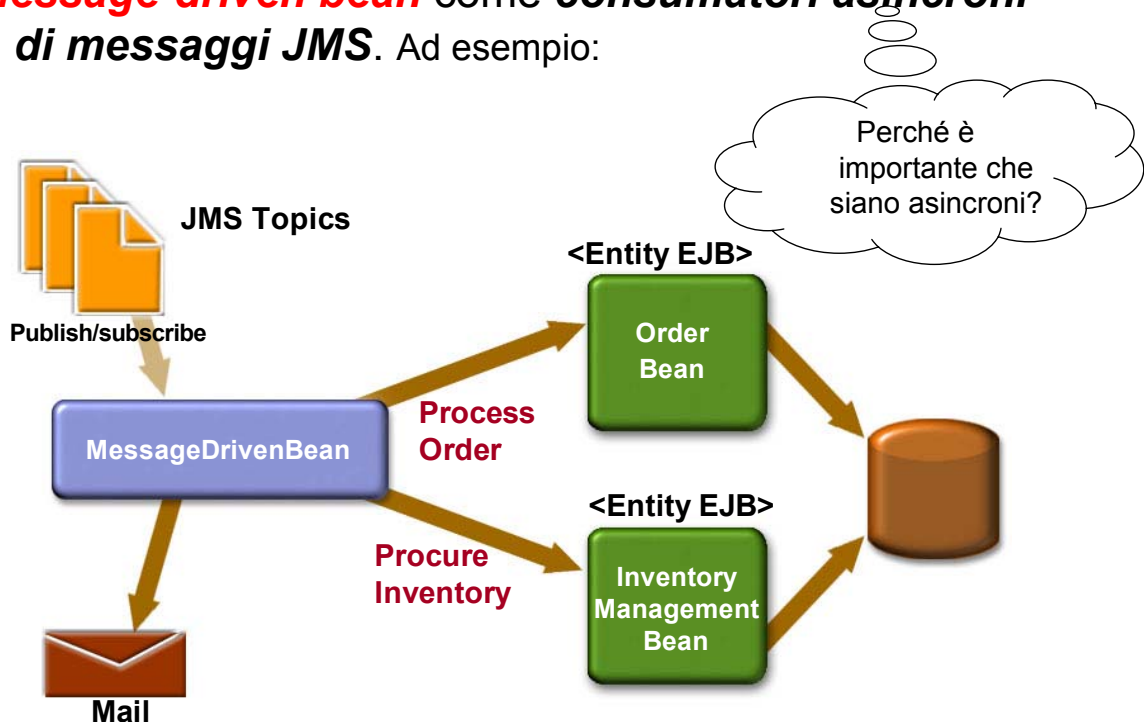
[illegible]essage driven bean come consumatori asincroni di messaggi JMS. Ad esempio:

Perché è importante che siano asincroni?

JMS Topics

Publish/subscribe

<Entity EJB>

Order Bean

Process Order

MessageDrivenBean

<Entity EJB>

Procure Inventory

Inventory Management Bean

Mail